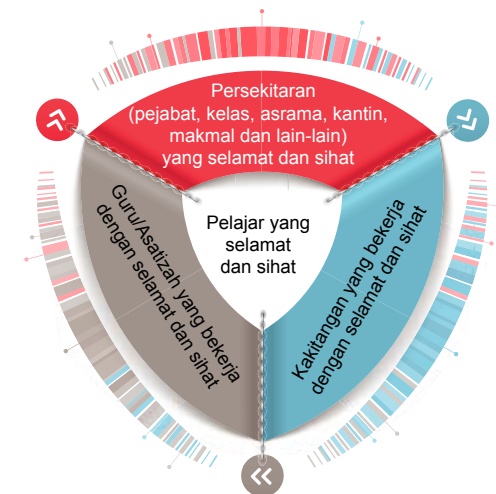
Persekitaran (pejabat, kelas, asrama, kantin, makmal dan lain-lain) yang selamat dan sihat

Pelajar yang selamat dan sihat

Guru/Asatizah yang bekerja dengan selamat dan sihat

Kakitangan yang bekerja dengan selamat dan sihat